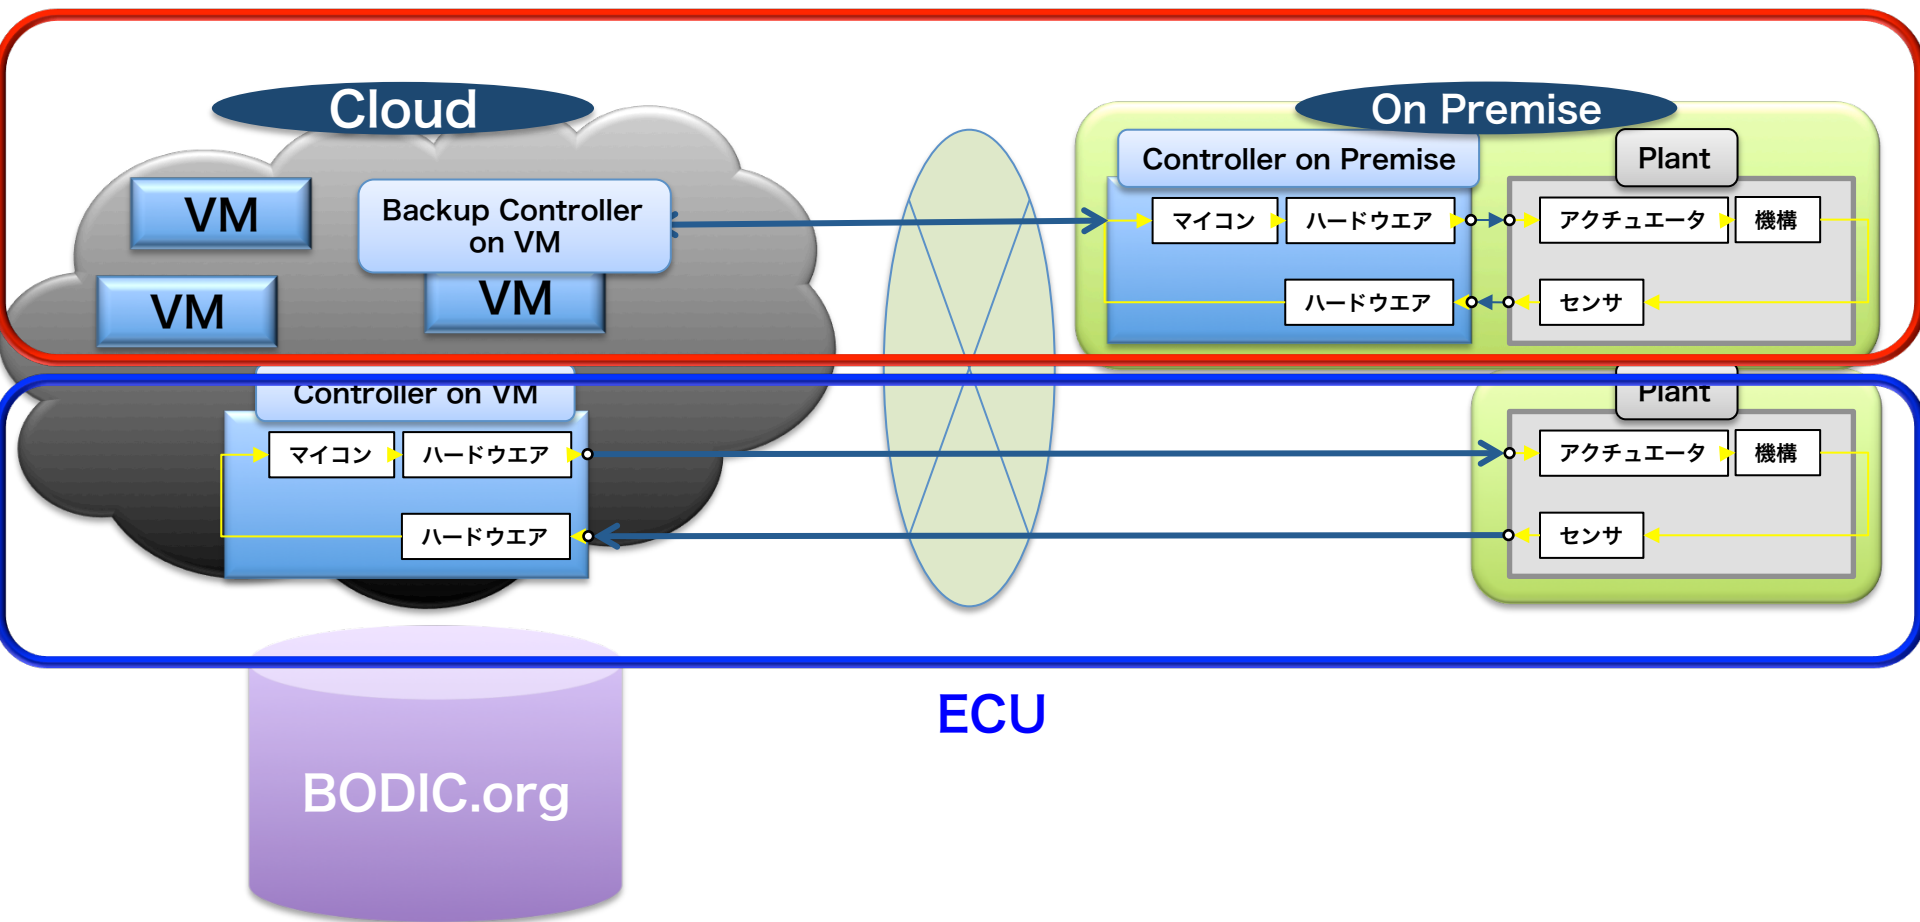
Cloud

VM

VM

Backup Controller on VM

VM

On Premise

Controller on Premise

マイコン

ハードウエア

ハードウエア

Plant

アクチュエータ

機構

センサ

Controller on VM

マイコン

ハードウエア

ハードウエア

Plant

アクチュエータ

機構

センサ

ECU

BODIC.org